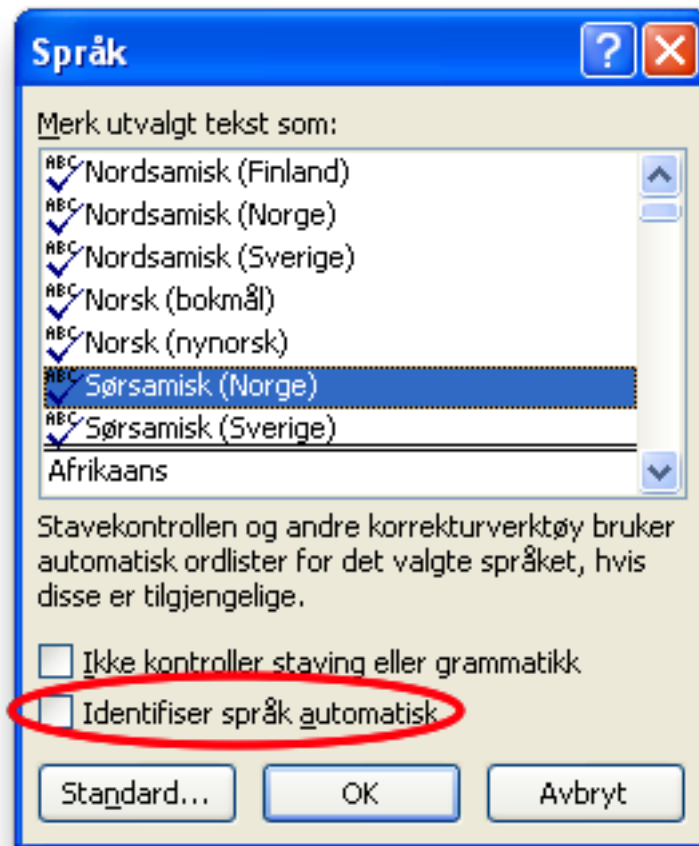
Språk

?

Merk utvalgt tekst som:

Nordsamisk (Finland)
Nordsamisk (Norge)
Nordsamisk (Sverige)
Norsk (bokmål)
Norsk (nynorsk)
Sørsamisk (Norge)
Sørsamisk (Sverige)
Afrikaans

Stavekontrollen og andre korrekturverktøy bruker automatisk ordlister for det valgte språket, hvis disse er tilgjengelige.

Ikke kontroller staving eller grammatikk

Identifiser språk automatisk

Standard...
OK
Avbryt